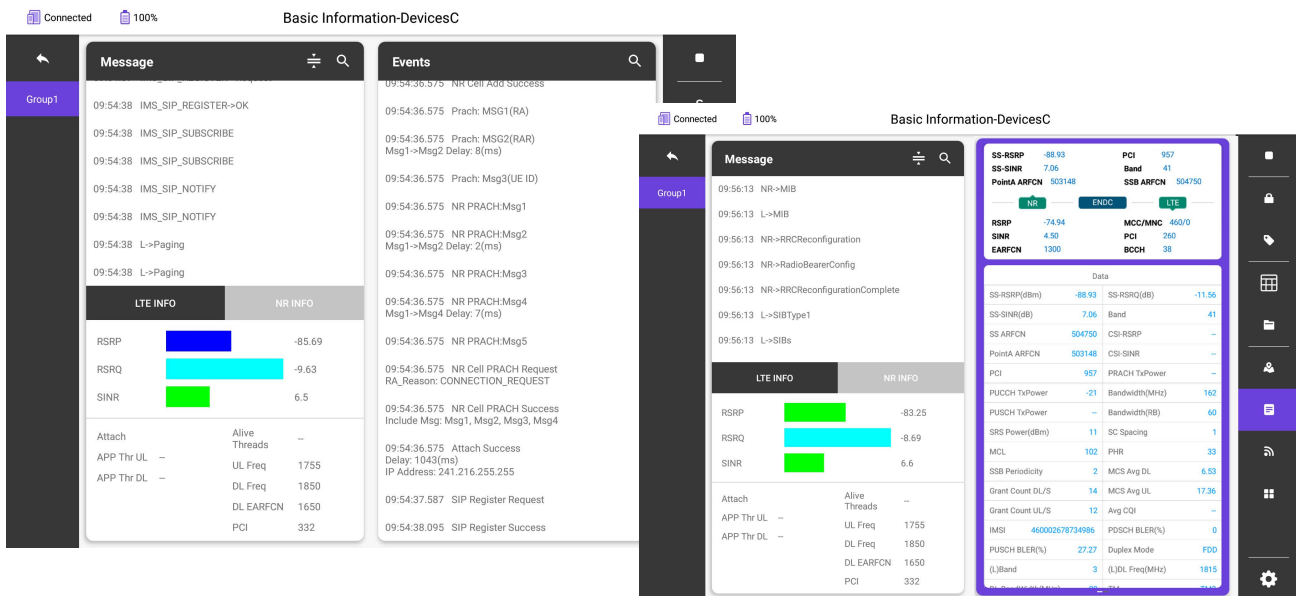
Connected 100% Basic Information-DevicesC

Group1

Message

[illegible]

09:54:38 IMS_SIP_REGISTER->OK

09:54:38 IMS_SIP_SUBSCRIBE

09:54:38 IMS_SIP_SUBSCRIBE

09:54:38 IMS_SIP_NOTIFY

09:54:38 IMS_SIP_NOTIFY

09:54:38 L->Paging

09:54:38 L->Paging

LTE INFO NR INFO

RSRP -85.69
RSRQ -9.63
SINR 6.5

Attach
APP Thr UL --
APP Thr DL --
Alive Threads --
UL Freq 1755
DL Freq 1850
DL EARFCN 1650
PCI 332

Events

09:54:36.575 NR Cell Add Success

09:54:36.575 Prach: MSG1(RA)

09:54:36.575 Prach: MSG2(RAR) Msg1->Msg2 Delay: 8(ms)

09:54:36.575 Prach: Msg3(UE ID)

09:54:36.575 NR PRACH:Msg1

09:54:36.575 NR PRACH:Msg2 Msg1->Msg2 Delay: 2(ms)

09:54:36.575 NR PRACH:Msg3

09:54:36.575 NR PRACH:Msg4 Msg1->Msg4 Delay: 7(ms)

09:54:36.575 NR PRACH:Msg5

09:54:36.575 NR Cell PRACH Request RA_Reason: CONNECTION_REQUEST

09:54:36.575 NR Cell PRACH Success Include Msg: Msg1, Msg2, Msg3, Msg4

09:54:36.575 Attach Success Delay: 1043(ms) IP Address: 241.216.255.255

09:54:37.587 SIP Register Request

09:54:38.095 SIP Register Success

Connected 100% Basic Information-DevicesC

Group1

Message

09:56:13 NR->MIB

09:56:13 L->MIB

09:56:13 NR->RRCReconfiguration

09:56:13 NR->RadioBearerConfig

09:56:13 NR->RRCReconfigurationComplete

09:56:13 L->SIBType1

09:56:13 L->SIBs

LTE INFO NR INFO

RSRP -83.25
RSRQ -8.69
SINR 6.6

Attach
APP Thr UL --
APP Thr DL --
Alive Threads --
UL Freq 1755
DL Freq 1850
DL EARFCN 1650
PCI 332

SS-RSRP -88.93 PCI 957
SS-SINR 7.06 Band 41
PointA ARFCN 503148 SSB ARFCN 504750

NR ENDC LTE

RSRP -74.94 MCC/MNC 460/0
SINR 4.50 PCI 260
EARFCN 1300 BCCH 38

Data

| | | | |
|---|---|---|---|
| SS-RSRP(dBm) | -88.93 | SS-RSRQ(dB) | -11.56 |
| SS-SINR(dB) | 7.06 | Band | 41 |
| SS ARFCN | 504750 | CSI-RSRP | -- |
| PointA ARFCN | 503148 | CSI-SINR | -- |
| PCI | 957 | PRACH TxPower | -- |
| PUCCH TxPower | -21 | Bandwidth(MHz) | 162 |
| PUSCH TxPower | -- | Bandwidth(RB) | 60 |
| SRS Power(dBm) | 11 | SC Spacing | 1 |
| MCL | 102 | PHR | 33 |
| SSB Periodicity | 2 | MCS Avg DL | 6.53 |
| Grant Count DL/S | 14 | MCS Avg UL | 17.36 |
| Grant Count UL/S | 12 | Avg CQI | -- |
| IMSI | 460002678734986 | PDSCH BLER(%) | 0 |
| PUSCH BLER(%) | 27.27 | Duplex Mode | FDD |
| (L)Band | 3 | (L)DL Freq(MHz) | 1815 |